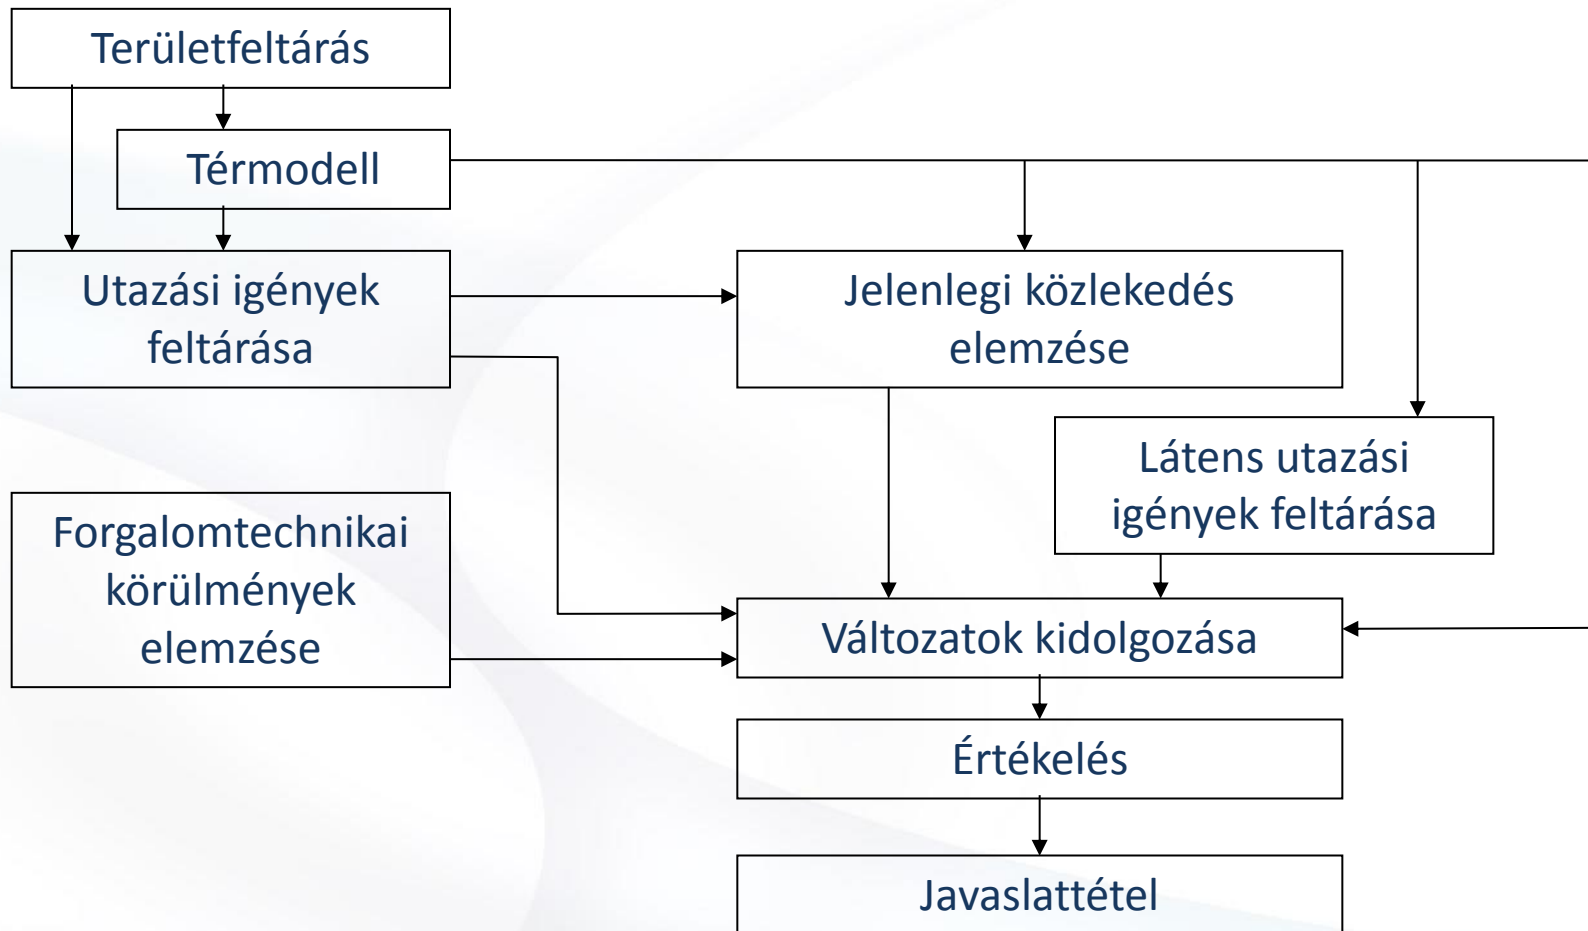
Területfeltárás

Térmodell

Utazási igények feltárása

Jelenlegi közlekedés elemzése

Látens utazási igények feltárása

Forgalomtechnikai körülmények elemzése

Változatok kidolgozása

Értékelés

Javaslattétel